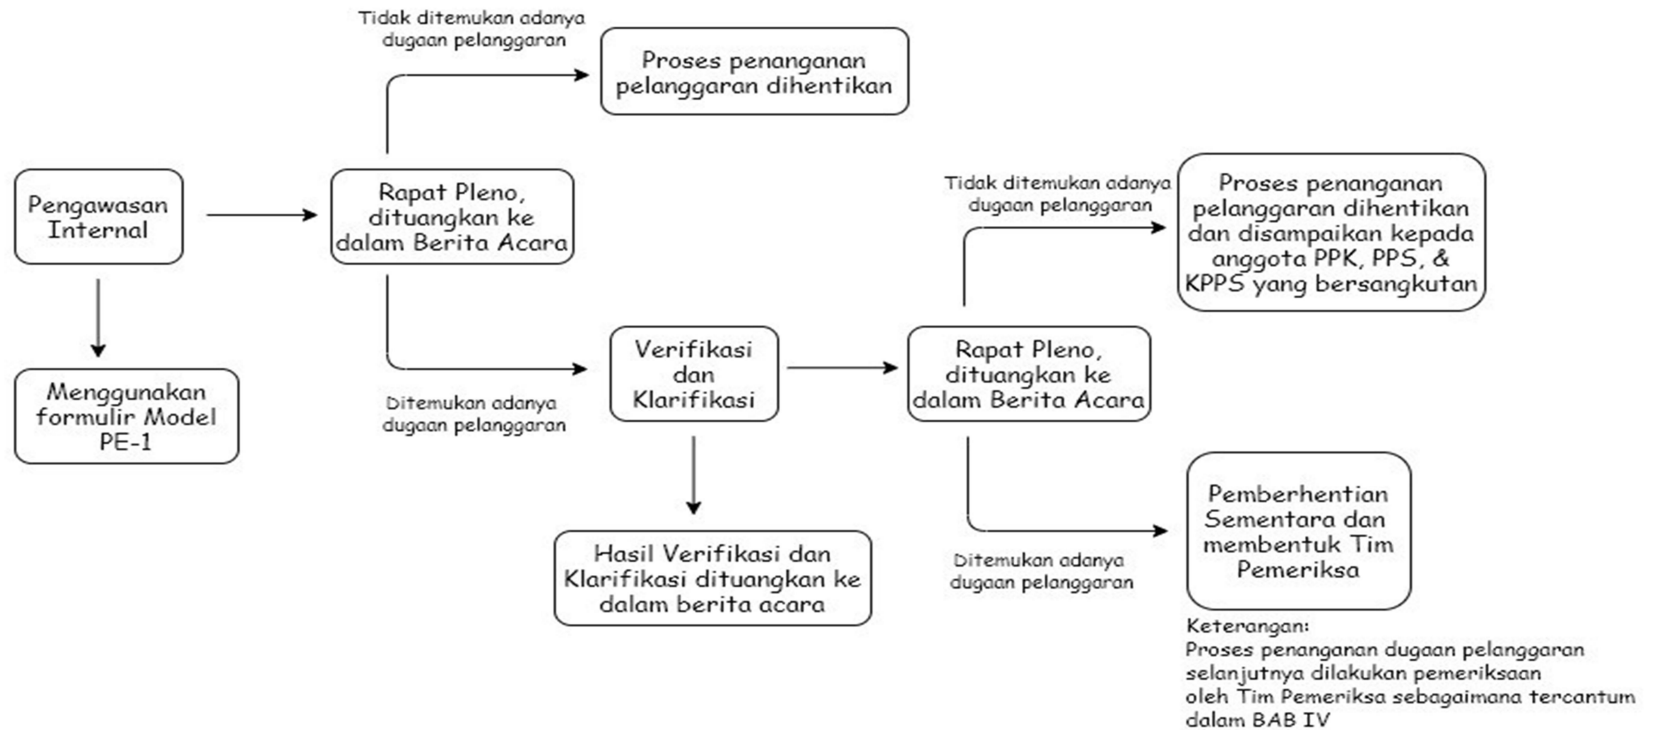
Pengawasan Internal

Menggunakan formulir Model PE-1

Rapat Pleno, dituangkan ke dalam Berita Acara

Tidak ditemukan adanya dugaan pelanggaran

Proses penanganan pelanggaran dihentikan

Ditemukan adanya dugaan pelanggaran

Verifikasi dan Klarifikasi

Hasil Verifikasi dan Klarifikasi dituangkan ke dalam berita acara

Rapat Pleno, dituangkan ke dalam Berita Acara

Tidak ditemukan adanya dugaan pelanggaran

Proses penanganan pelanggaran dihentikan dan disampaikan kepada anggota PPK, PPS, & KPPS yang bersangkutan

Ditemukan adanya dugaan pelanggaran

Pemberhentian Sementara dan membentuk Tim Pemeriksa

Keterangan:
Proses penanganan dugaan pelanggaran selanjutnya dilakukan pemeriksaan oleh Tim Pemeriksa sebagaimana tercantum dalam BAB IV